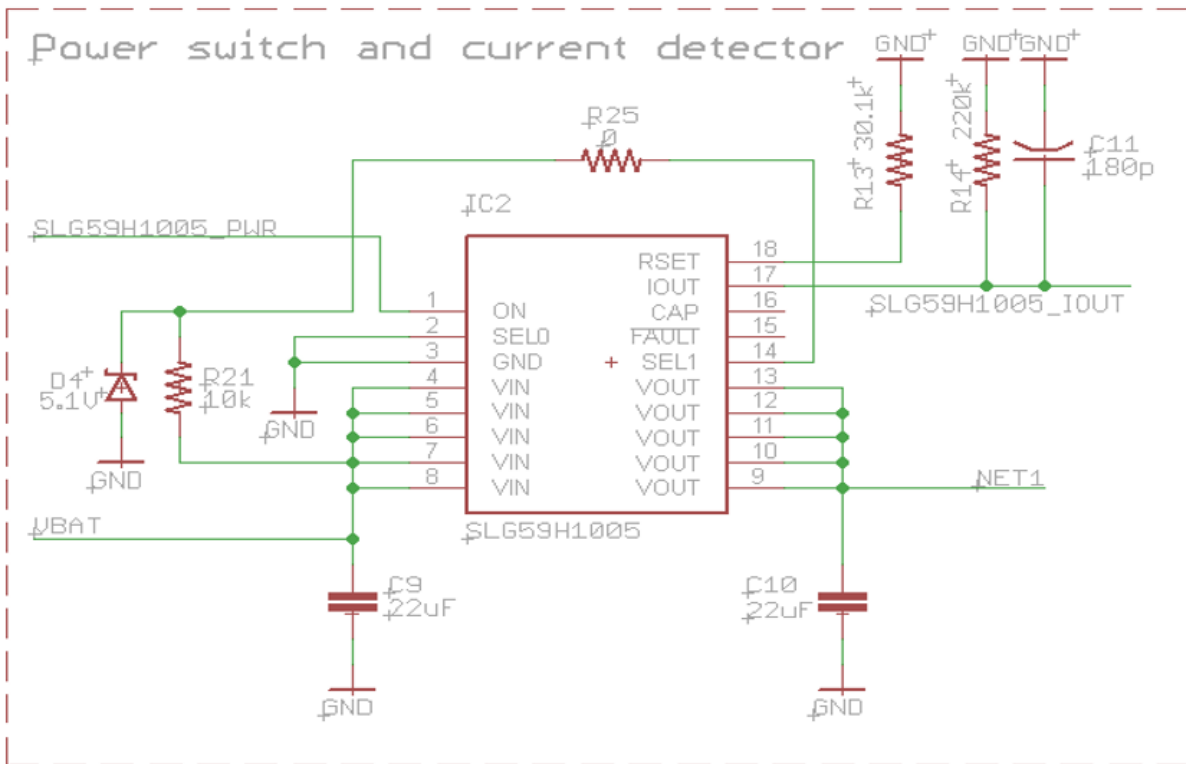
Power switch and current detector

GND GND GND

R25
0

R13 30.1k

R14 220k

C11
180p

IC2

SLG59H1005_PWR

1 ON
2 SEL0
3 GND
4 VIN
5 VIN
6 VIN
7 VIN
8 VIN

RSET 18
IOUT 17
CAP 16
FAULT 15
SEL1 14
VOUT 13
VOUT 12
VOUT 11
VOUT 10
VOUT 9

SLG59H1005_IOUT

D4
5.1V

R21
10k

GND

GND

NET1

SLG59H1005

VBAT

C9
22uF

C10
22uF

GND

GND